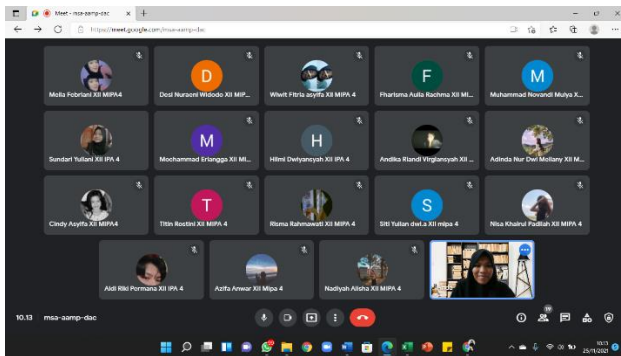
Meet - msa-aamp-dac
https://meet.google.com/msa-aamp-dac

Molla Febriani XII MIPA4
D
Desi Nuraeni Widodo XII MIP...
Wiwit Fitria asyifa XII MIPA 4
F
Fharisma Aulia Rachma XII M...
M
Muhammad Novandi Mulya X...
Sundari Yuliani XII IPA 4
M
Mochammad Erlangga XII M...
H
Hilmi Dwiyancyah XII IPA 4
Andika Riandi Virgiansyah XII ...
Adinda Nur Dwi Mollany XII M...
Cindy Asyifa XII MIPA4
T
Titin Rostini XII MIPA 4
Risma Rahmawati XII MIPA 4
S
Siti Yulian dwi.a XII mipa 4
Nisa Khairul Fadilah XII MIPA 4
Aldi Riki Permana XII IPA 4
Azifa Anwar XII Mipa 4
Nadiyah Alisha XII MIPA 4

10.13 msa-aamp-dac
10:13
25/11/2021